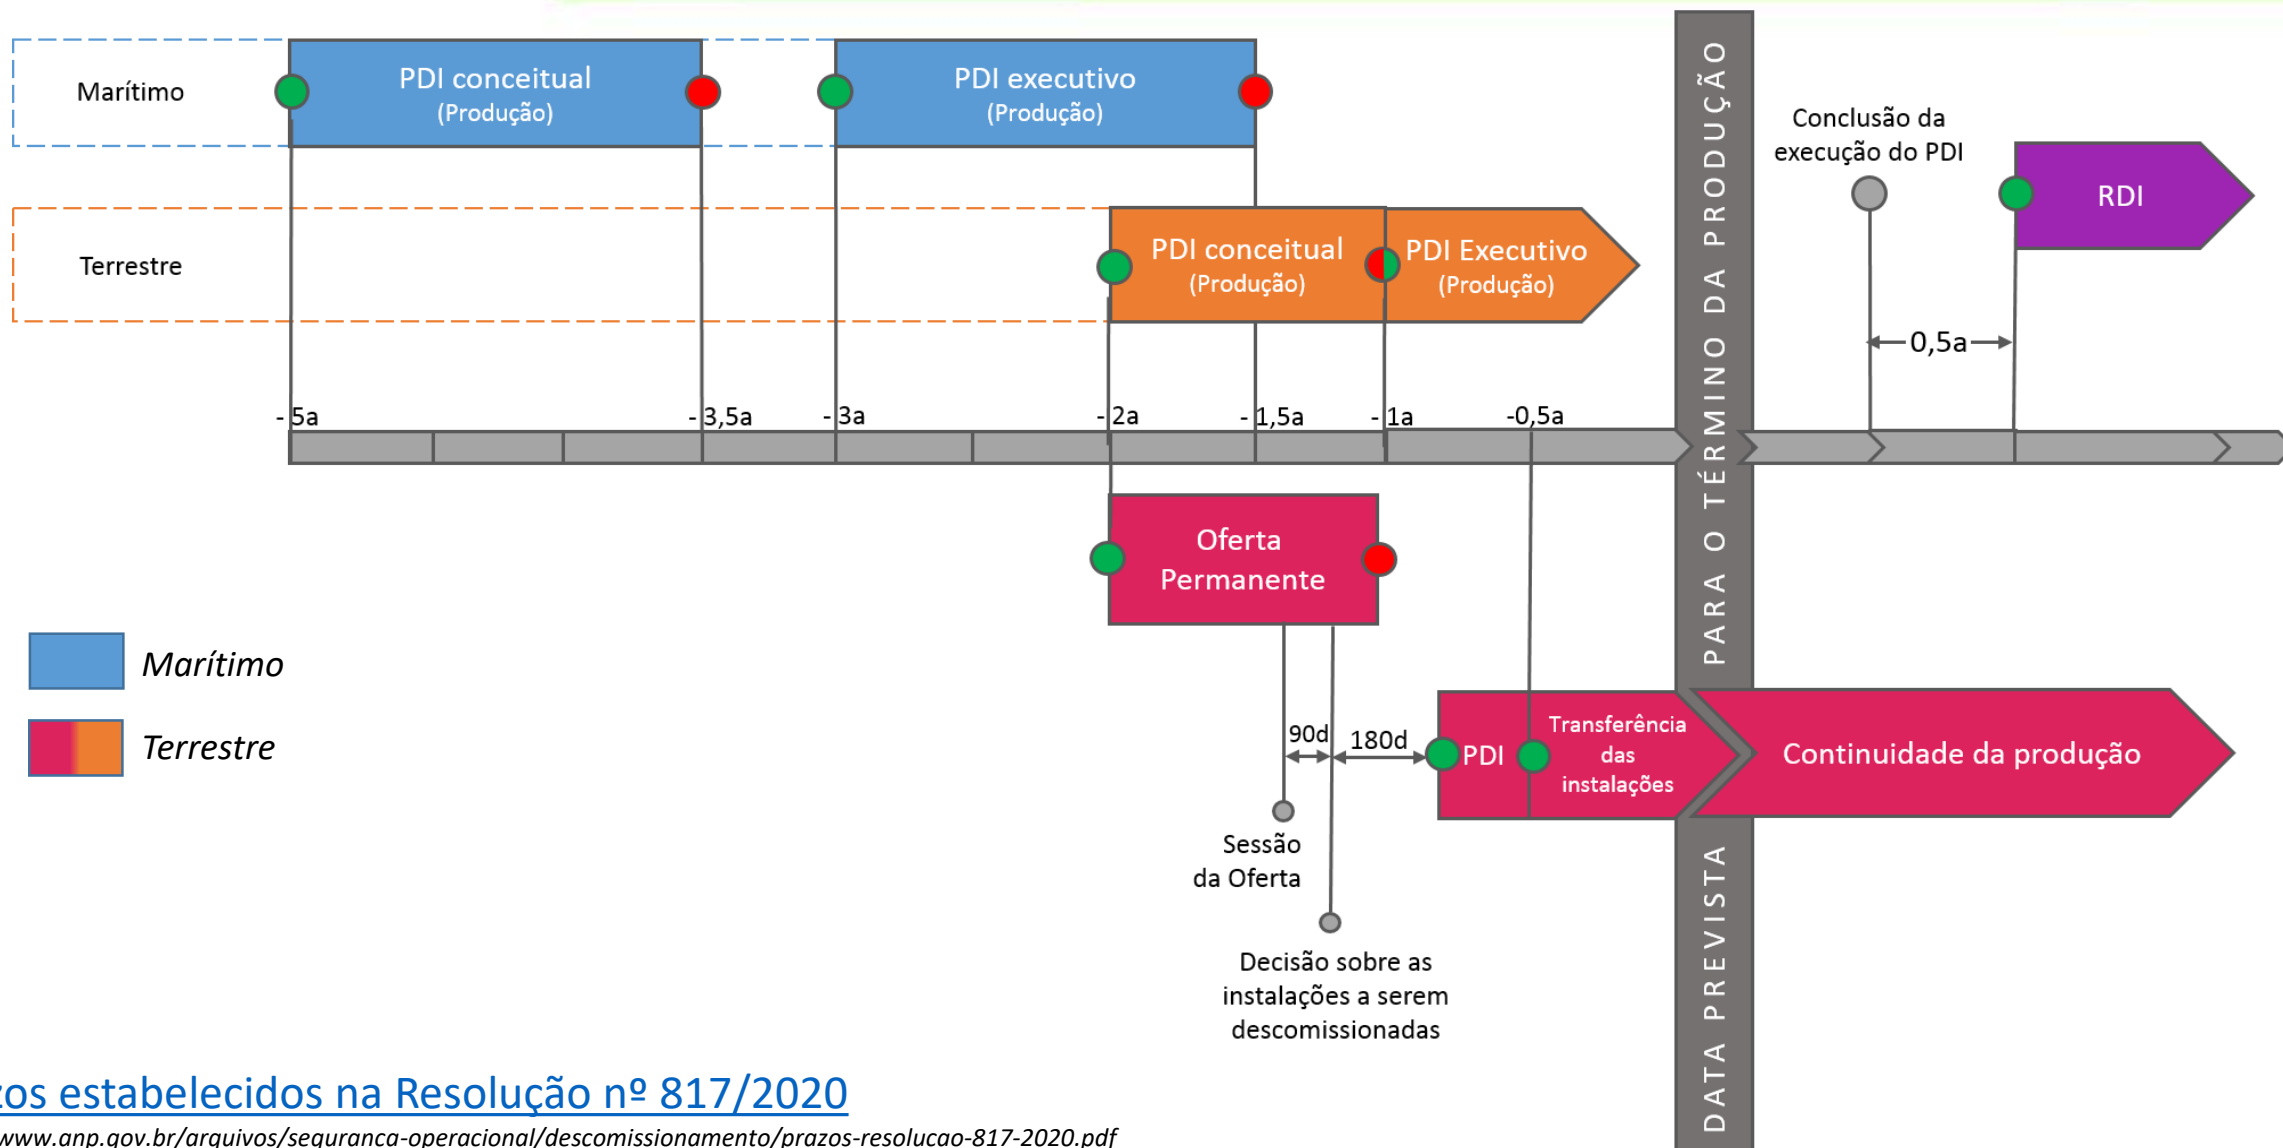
Marítimo

PDI conceitual
(Produção)

PDI executivo
(Produção)

Terrestre

PDI conceitual
(Produção)

PDI Executivo
(Produção)

PARA O TÉRMINO DA PRODUÇÃO

Conclusão da execução do PDI

RDI

0,5a

- 5a
- 3,5a
- 3a
- 2a
- 1,5a
- 1a
-0,5a

Oferta Permanente

Marítimo

Terrestre

90d
180d

PDI

Transferência das instalações

Continuidade da produção

Sessão da Oferta

Decisão sobre as instalações a serem descomissionadas

DATA PREVISTA

zos estabelecidos na Resolução nº 817/2020

www.anp.gov.br/arquivos/seguranca-operacional/descomissionamento/prazos-resolucao-817-2020.pdf